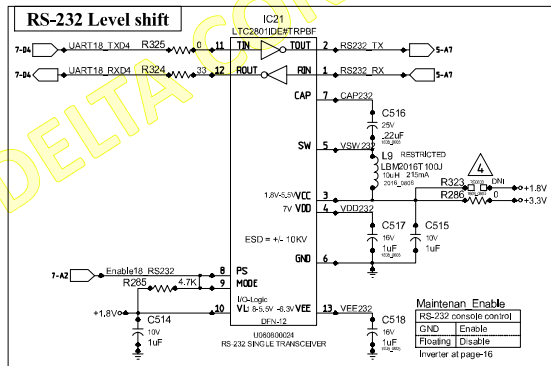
RS-232 Level shift

DELTA CONFIDENTIAL

IC21
LTC2801IDE#TRPBF

7-D4
UART18_TXD4
R325
0
11
TIN
TOUT
2
RS232_TX
5-A7

7-D4
UART18_RXD4
R324
33
12
ROUT
RIN
1
RS232_RX
5-A7

CAP
7
CAP232
C516
25V
.22uF

SW
5
VSW232
L9
RESTRICTED
LBM2016T100J
10uH 215mA
2016_0806

4
R323
DNI
+1.8V
R286
0
+3.3V

1.8V-5.5V VCC
3
7V VDD
4
VDD232
C517
16V
1uF
C515
10V
1uF

ESD = +/- 10KV

GND
6

7-A2
Enable18_RS232
8
PS
R285
4.7K
9
MODE

I/O-Logic
+1.8V
10
VL 1.8-5.5V
-6.3V VEE
13
VEE232
C514
10V
1uF
DFN-12
U060600024
RS 232 SINGLE TRANSCEIVER
C518
16V
1uF

| Maintenan_Enable | |
|---|---|
| RS-232 console control | |
| GND | Enable |
| Floating | Disable |

Inverter at page-16